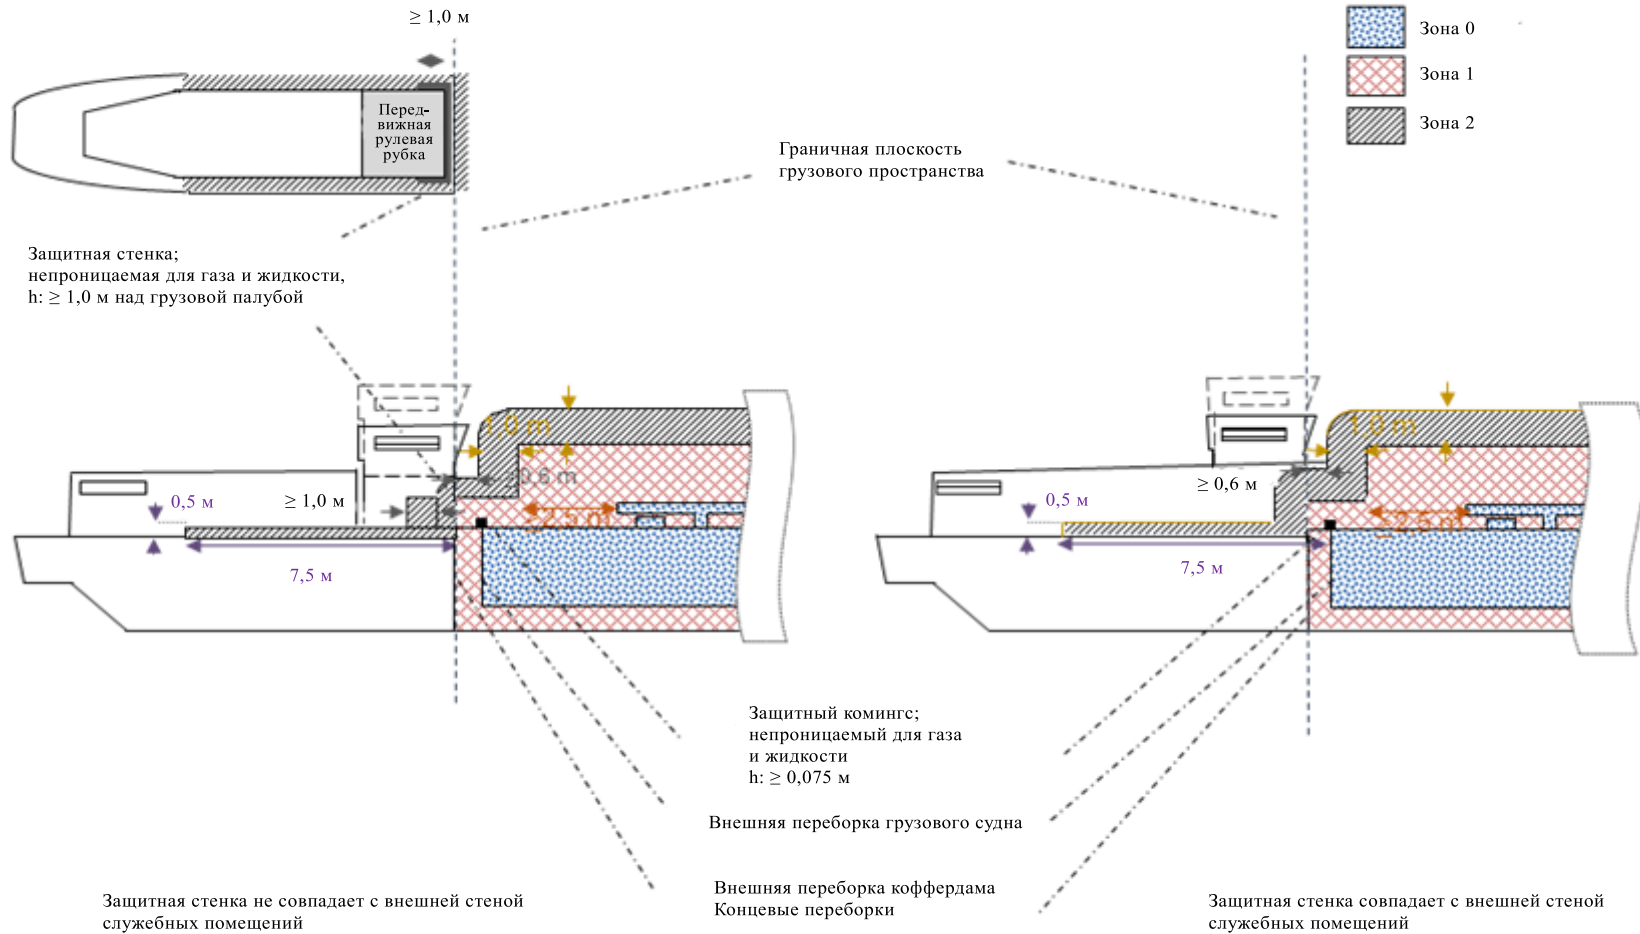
≥ 1,0 м

Зона 0
Зона 1
Зона 2

Передвижная рулевая рубка

Граничная плоскость грузового пространства

Защитная стенка; непроницаемая для газа и жидкости, h: ≥ 1,0 м над грузовой палубой

1,0 m
0,6 m
0,5 м
≥ 1,0 м
2,5 m
7,5 м

1,0 m
≥ 0,6 м
0,5 м
2,5 m
7,5 м

Защитный комингс; непроницаемый для газа и жидкости h: ≥ 0,075 м

Внешняя переборка грузового судна

Внешняя переборка коффердама
Концевые переборки

Защитная стенка не совпадает с внешней стеной служебных помещений

Защитная стенка совпадает с внешней стеной служебных помещений